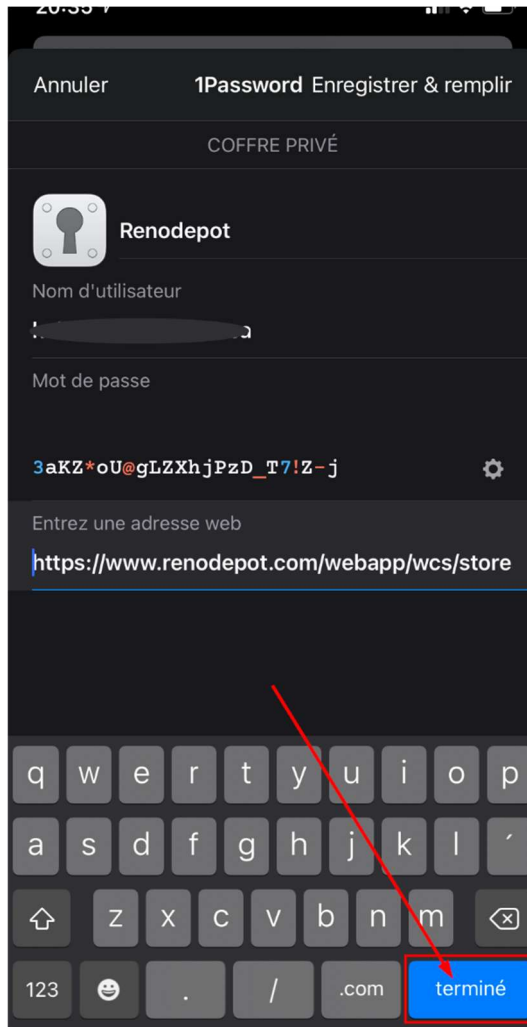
Annuler 1Password Enregistrer & remplir

COFFRE PRIVÉ

Renodepot

Nom d'utilisateur

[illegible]

Mot de passe

3aKZ*oU@gLZXhjPzD_T7!Z-j

Entrez une adresse web

https://www.renodepot.com/webapp/wcs/store

q w e r t y u i o p
a s d f g h j k l ´
z x c v b n m
123 . / .com terminé